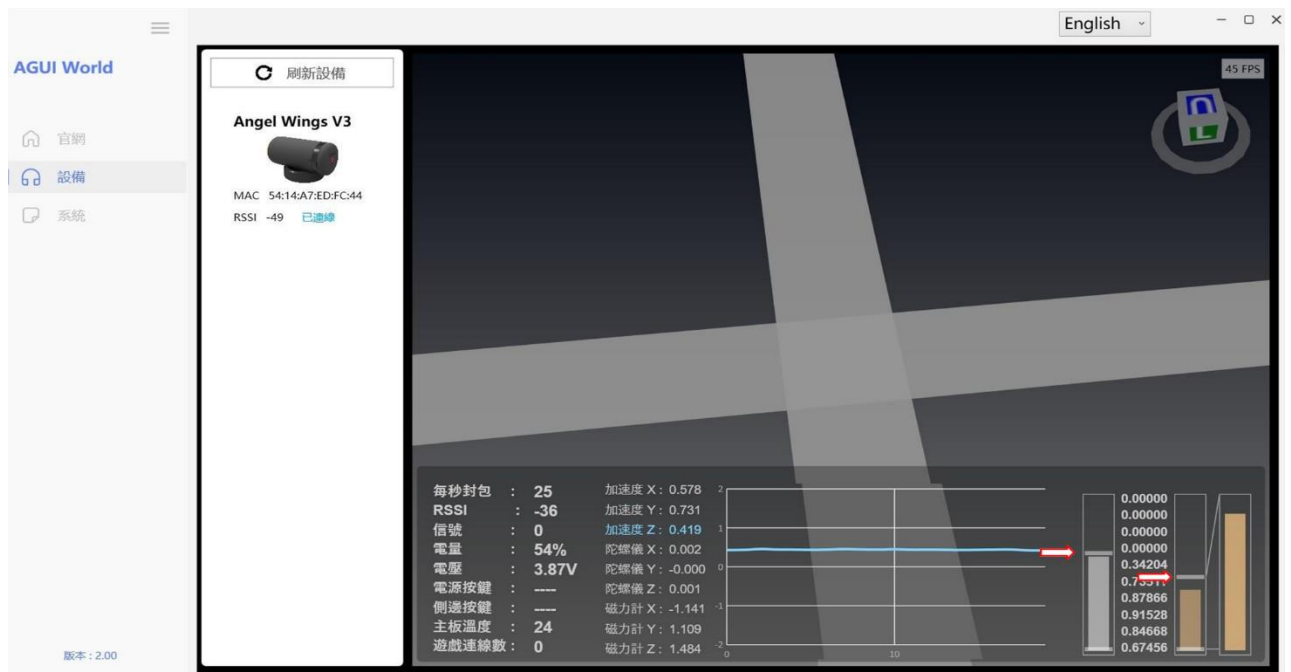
AGUI World

官網
設備
系統

版本：2.00

English

刷新設備

Angel Wings V3

MAC 54:14:A7:ED:FC:44
RSSI -49 已連線

45 FPS

每秒封包 : 25
RSSI : -36
信號 : 0
電量 : 54%
電壓 : 3.87V
電源按鍵 : ----
側邊按鍵 : ----
主板溫度 : 24
遊戲連線數 : 0

加速度 X : 0.578
加速度 Y : 0.731
加速度 Z : 0.419
陀螺儀 X : 0.002
陀螺儀 Y : -0.000
陀螺儀 Z : 0.001
磁力計 X : -1.141
磁力計 Y : 1.109
磁力計 Z : 1.484

2
1
0
-1
-2
0
10

0.00000
0.00000
0.00000
0.00000
0.34204
0.73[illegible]
0.87866
0.91528
0.84668
0.67456